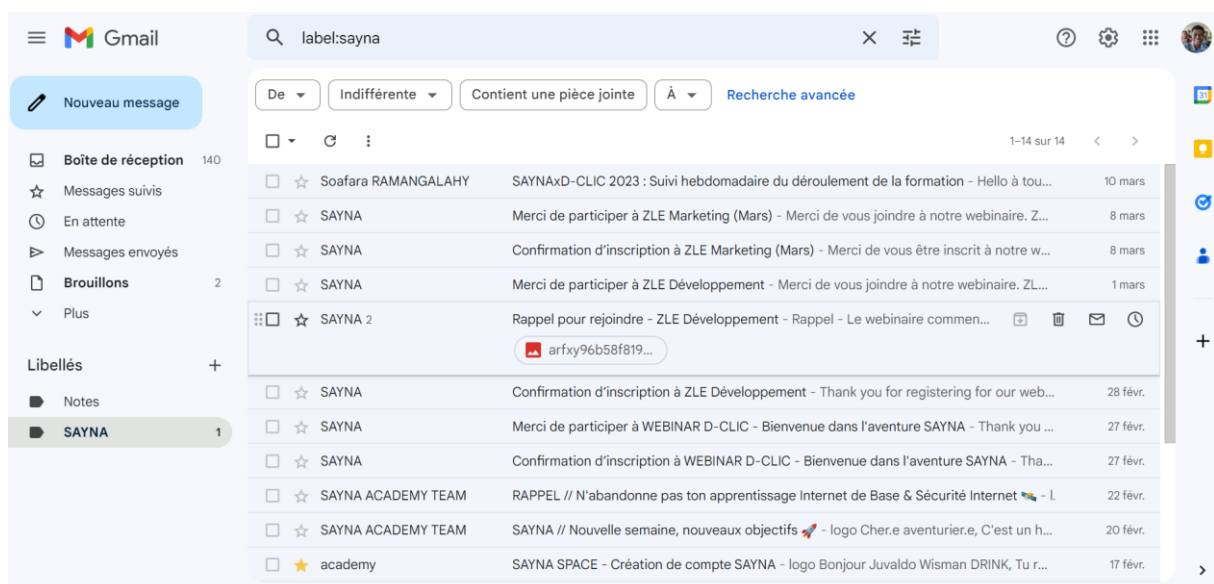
Gmail

label:sayna

Nouveau message

Boîte de réception 140
Messages suivis
En attente
Messages envoyés
Brouillons 2
Plus

Libellés +
Notes
SAYNA 1

De ▾ Indifférente ▾ Contient une pièce jointe À ▾ Recherche avancée

1–14 sur 14

| Expéditeur | Objet | Date |
|---|---|---|
| Soafara RAMANGALAHY | SAYNAxD-CLIC 2023 : Suivi hebdomadaire du déroulement de la formation - Hello à tou... | 10 mars |
| SAYNA | Merci de participer à ZLE Marketing (Mars) - Merci de vous joindre à notre webinaire. Z... | 8 mars |
| SAYNA | Confirmation d'inscription à ZLE Marketing (Mars) - Merci de vous être inscrit à notre w... | 8 mars |
| SAYNA | Merci de participer à ZLE Développement - Merci de vous joindre à notre webinaire. ZL... | 1 mars |
| SAYNA 2 | Rappel pour rejoindre - ZLE Développement - Rappel - Le webinaire commen... arfxy96b58f819... | |
| SAYNA | Confirmation d'inscription à ZLE Développement - Thank you for registering for our web... | 28 févr. |
| SAYNA | Merci de participer à WEBINAR D-CLIC - Bienvenue dans l'aventure SAYNA - Thank you ... | 27 févr. |
| SAYNA | Confirmation d'inscription à WEBINAR D-CLIC - Bienvenue dans l'aventure SAYNA - Tha... | 27 févr. |
| SAYNA ACADEMY TEAM | RAPPEL // N'abandonne pas ton apprentissage Internet de Base & Sécurité Internet - I. | 22 févr. |
| SAYNA ACADEMY TEAM | SAYNA // Nouvelle semaine, nouveaux objectifs 🚀 - logo Cher.e aventurier.e, C'est un h... | 20 févr. |
| academy | SAYNA SPACE - Création de compte SAYNA - logo Bonjour Juvaldo Wisman DRINK, Tu r... | 17 févr. |